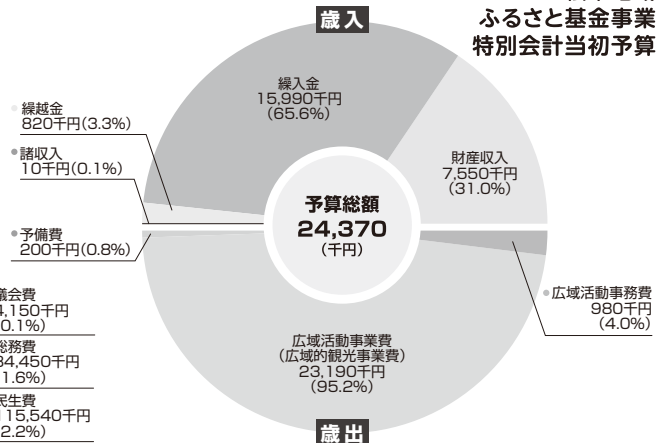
歳入

ふるさと基金事業
特別会計当初予算

繰越金
820千円(3.3%)

諸収入
10千円(0.1%)

繰入金
15,990千円
(65.6%)

財産収入
7,550千円
(31.0%)

予算総額
24,370
(千円)

予備費
200千円(0.8%)

広域活動事務費
980千円
(4.0%)

議会費
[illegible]4,150千円
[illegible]0.1%)

総務費
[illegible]34,450千円
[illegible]1.6%)

民生費
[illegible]15,540千円
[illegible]2.2%)

広域活動事業費
(広域的観光事業費)
23,190千円
(95.2%)

歳出